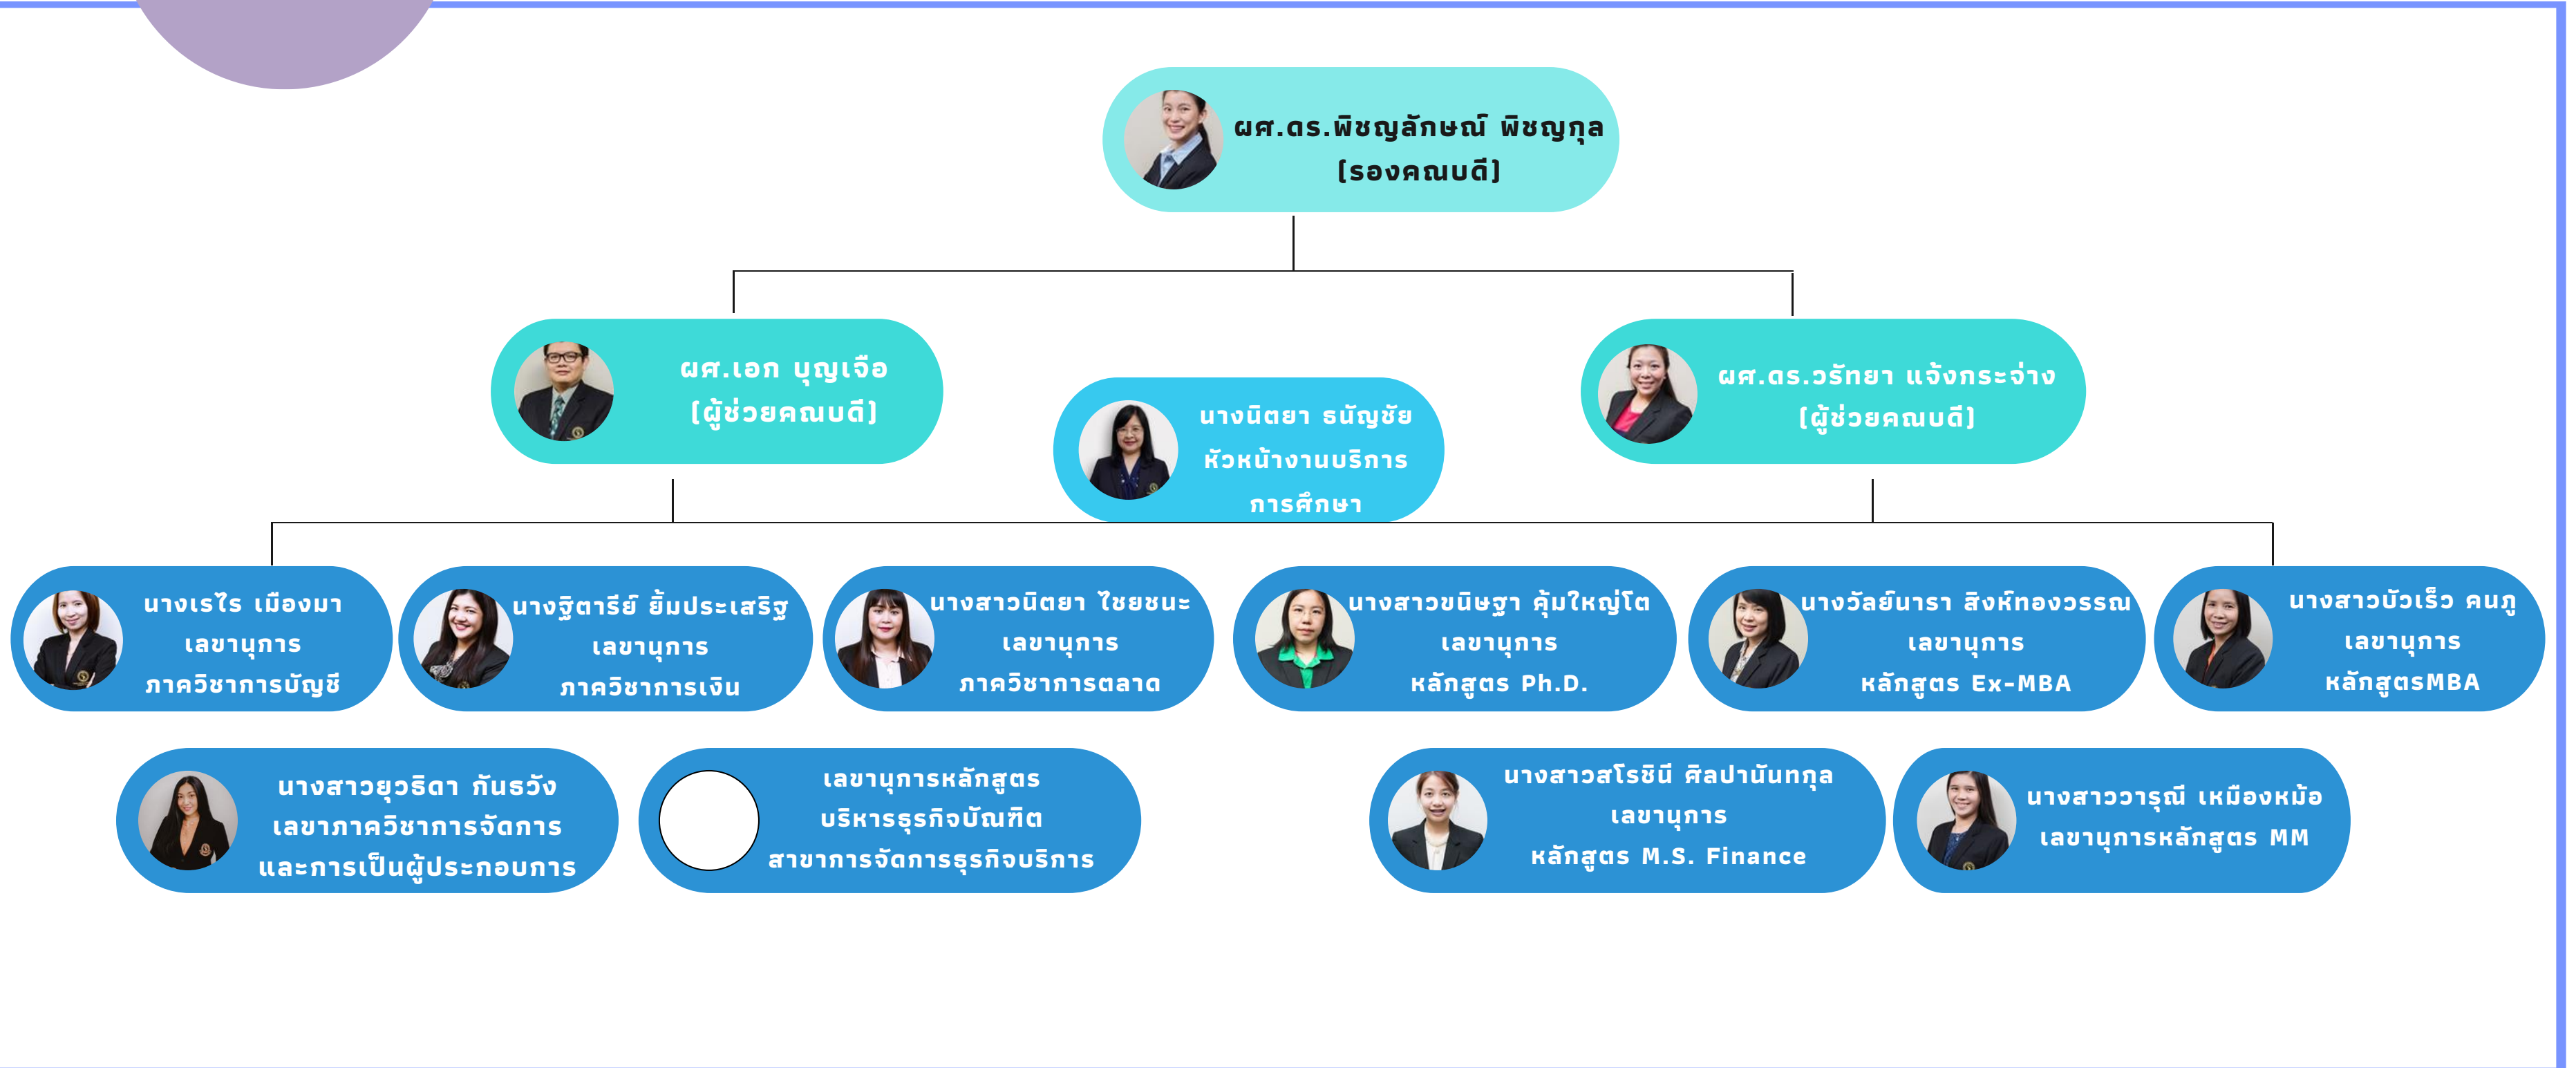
ผศ.ดร.พิชญลักษณ์ พิชญกุล
(รองคณบดี)

ผศ.เอก บุญเจือ
(ผู้ช่วยคณบดี)

นางนิตยา ธนัญชัย
หัวหน้างานบริการการศึกษา

ผศ.ดร.วรัทยา แจ้งกระจ่าง
(ผู้ช่วยคณบดี)

นางเรไร เมืองมา
เลขานุการ
ภาควิชาการบัญชี

นางฐิตารีย์ ยิ้มประเสริฐ
เลขานุการ
ภาควิชาการเงิน

นางสาวนิตยา ไชยชนะ
เลขานุการ
ภาควิชาการตลาด

นางสาวขนิษฐา คุ้มใหญ่โต
เลขานุการ
หลักสูตร Ph.D.

นางวัลย์นารา สิงห์ทองวรรณ
เลขานุการ
หลักสูตร Ex-MBA

นางสาวบัวเร็ว คนฦ
เลขานุการ
หลักสูตรMBA

นางสาวยุวธิดา กันธวัง
เลขาภาควิชาการจัดการ
และการเป็นผู้ประกอบการ

เลขานุการหลักสูตร
บริหารธุรกิจบัณฑิต
สาขาการจัดการธุรกิจบริการ

นางสาวสโรชินี ศิลปานันทกุล
เลขานุการ
หลักสูตร M.S. Finance

นางสาววารุณี เหมืองหม้อ
เลขานุการหลักสูตร MM